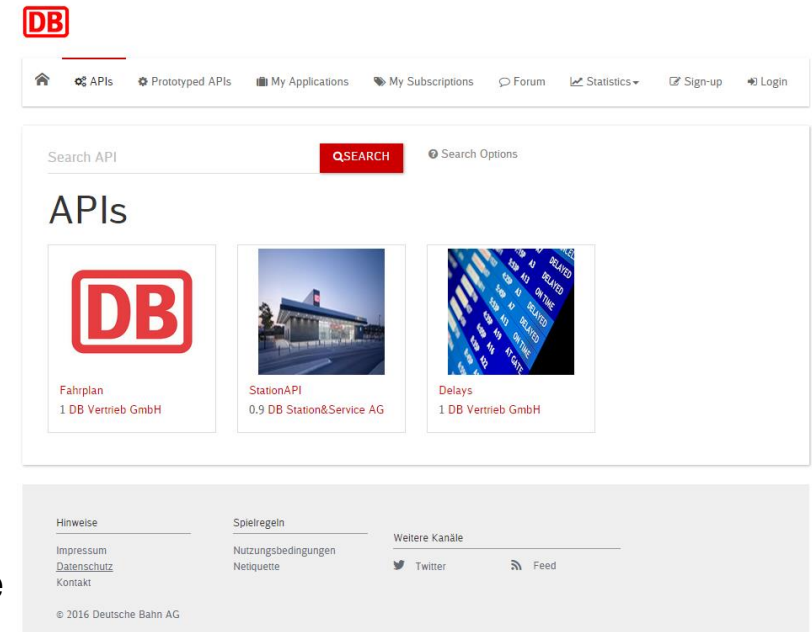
DB

APIs Prototyped APIs My Applications My Subscriptions Forum Statistics Sign-up Login

Search API
SEARCH
Search Options

APIs

DB

Fahrplan
1 DB Vertrieb GmbH

StationAPI
0.9 DB Station&Service AG

Delays
1 DB Vertrieb GmbH

Hinweise
Impressum
Datenschutz
Kontakt

Spielregeln
Nutzungsbedingungen
Netiquette

Weitere Kanäle
Twitter
Feed

© 2016 Deutsche Bahn AG